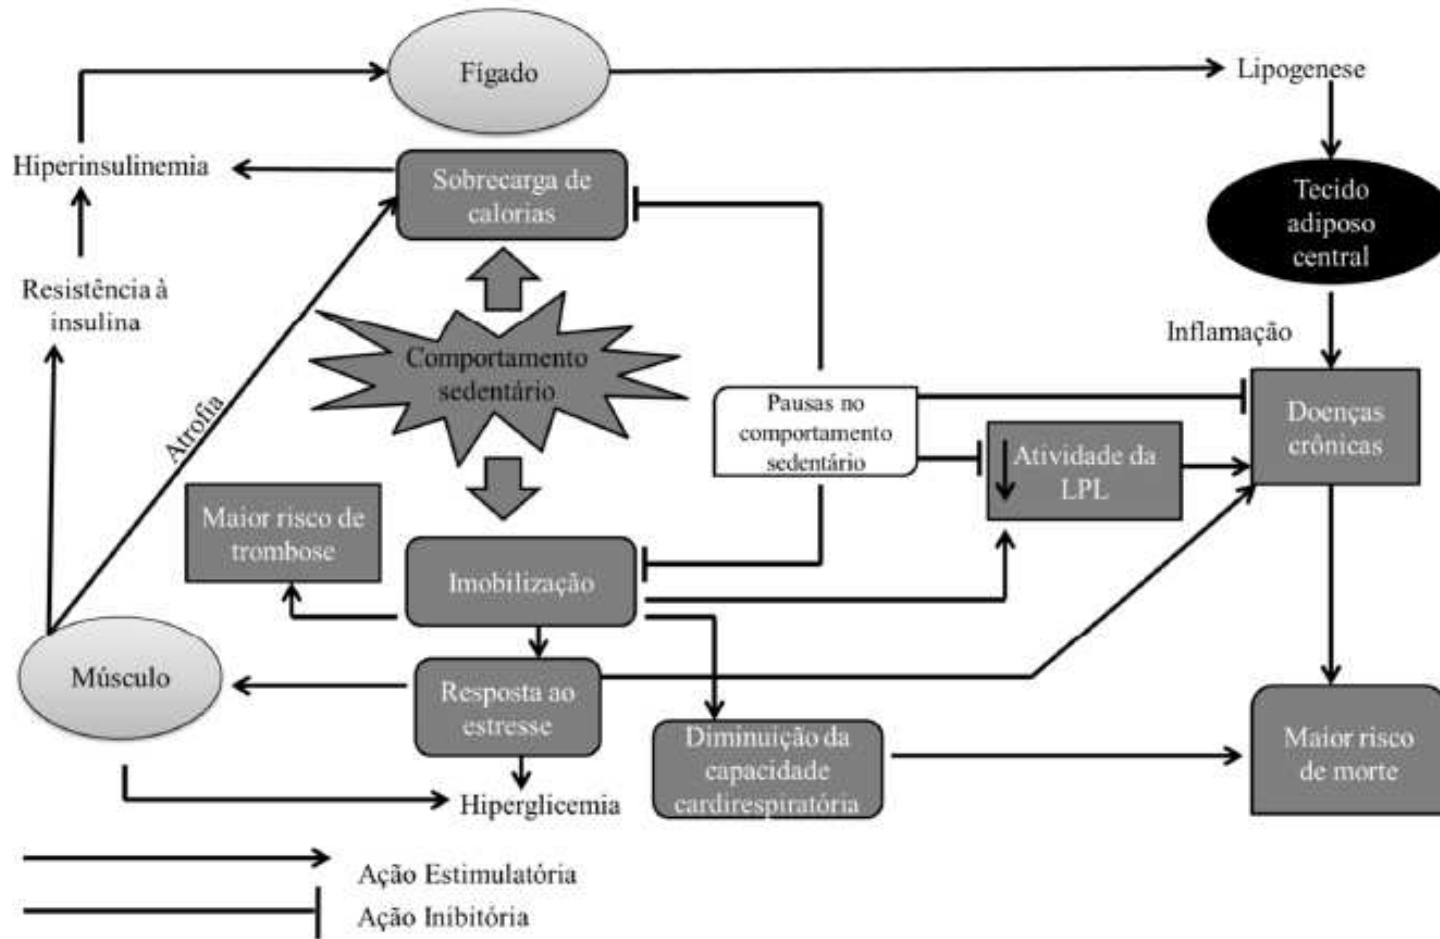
Fígado

Lipogenese

Hiperinsulinemia

Sobrecarga de calorias

Tecido adiposo central

Resistência à insulina

Inflamação

Comportamento sedentário

Atrofia

Pausas no comportamento sedentário

Doenças crônicas

Atividade da LPL

Maior risco de trombose

Imobilização

Músculo

Resposta ao estresse

Diminuição da capacidade cardirespiratória

Maior risco de morte

Hiperglicemia

Ação Estimulatória

Ação Inibitória